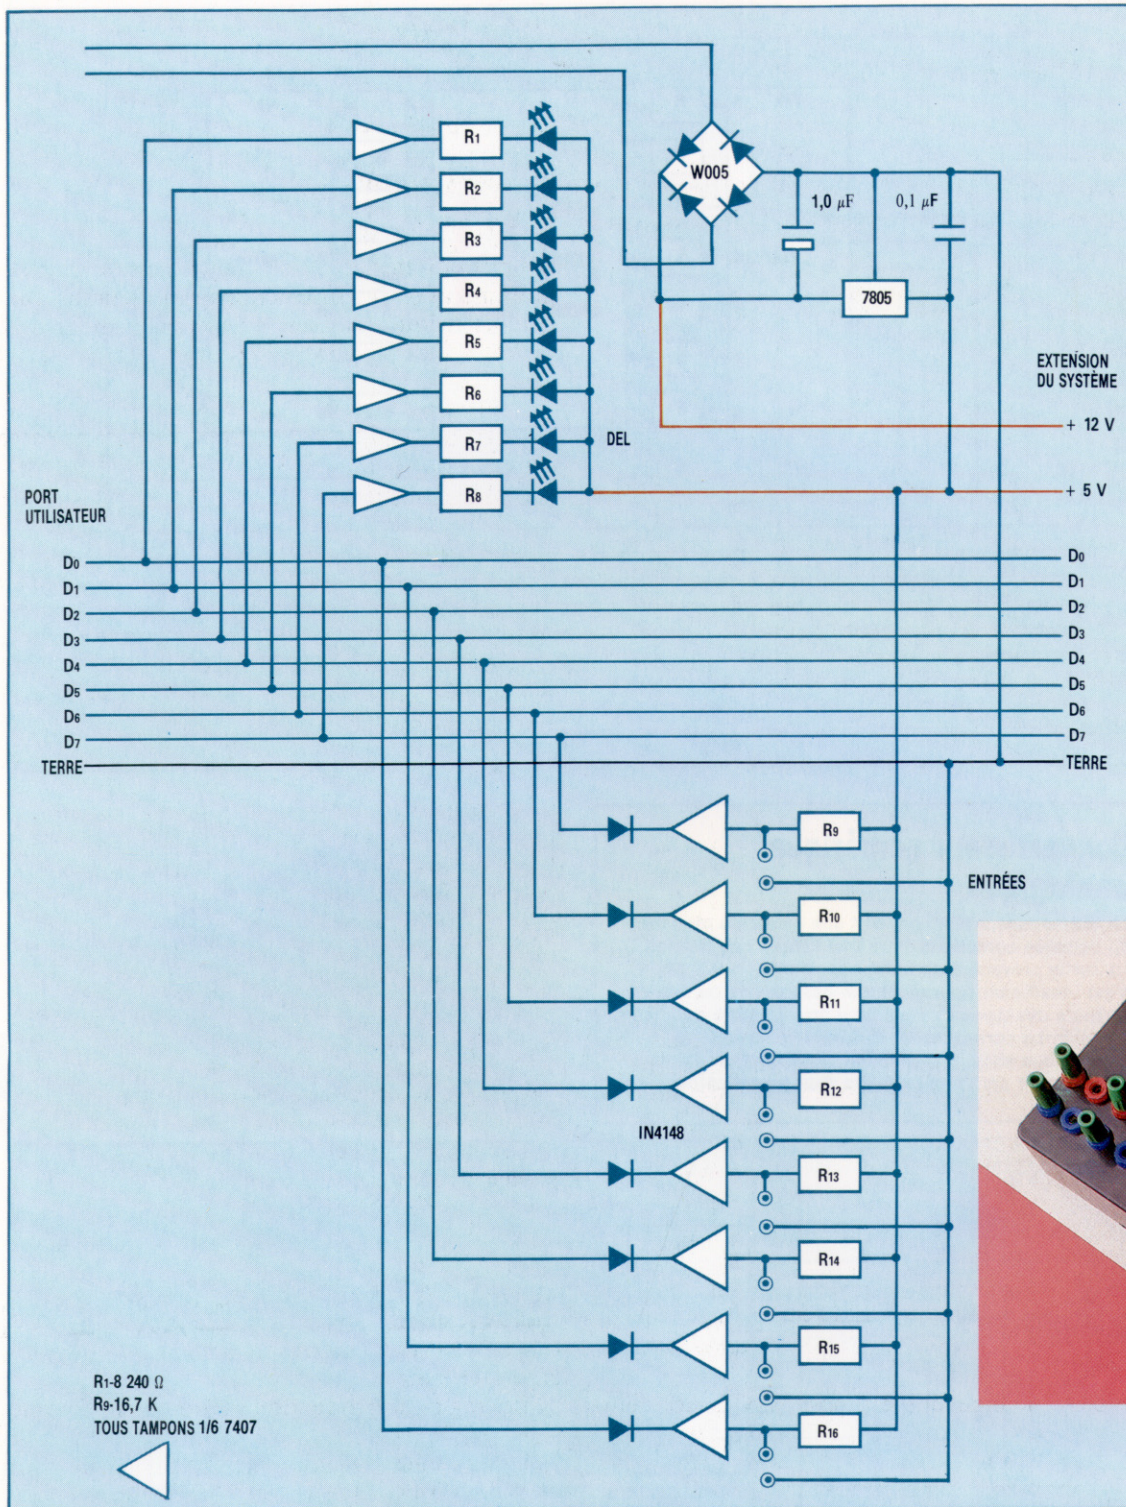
$R_1$
$R_2$
$R_3$
$R_4$
$R_5$
$R_6$
$R_7$
$R_8$
W005
1,0 $\mu$F
0,1 $\mu$F
7805
EXTENSION DU SYSTÈME
+ 12 V
DEL
+ 5 V
PORT UTILISATEUR
$D_0$
$D_1$
$D_2$
$D_3$
$D_4$
$D_5$
$D_6$
$D_7$
TERRE
$D_0$
$D_1$
$D_2$
$D_3$
$D_4$
$D_5$
$D_6$
$D_7$
TERRE
$R_9$
ENTRÉES
$R_{10}$
$R_{11}$
$R_{12}$
IN4148
$R_{13}$
$R_{14}$
$R_{15}$
$R_{16}$
$R_{1-8}$ 240 $\Omega$
$R_9$-16,7 K
TOUS TAMPONS 1/6 7407